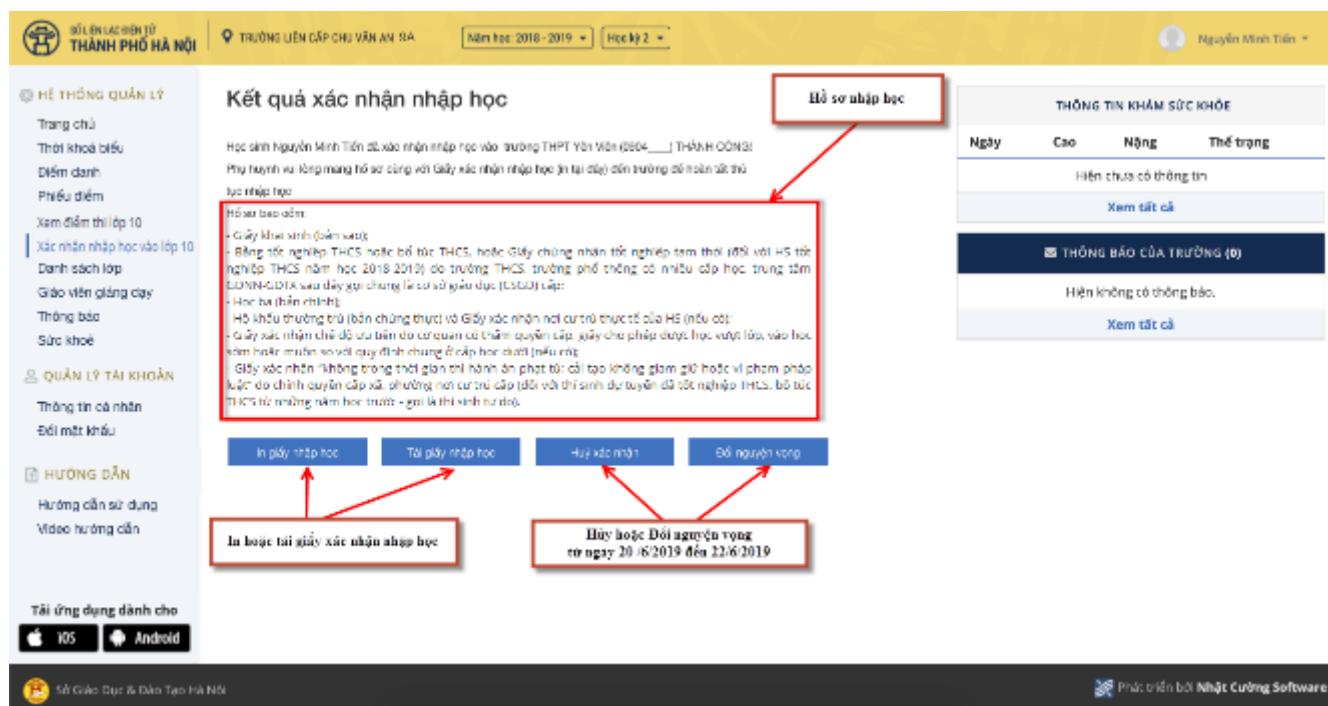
SỔ LIÊN LẠC ĐIỆN TỬ
THÀNH PHỐ HÀ NỘI

TRƯỜNG LIÊN CẤP CHU VĂN AN SA

Năm học 2018 - 2019

Học kỳ 2

Nguyễn Minh Tiến

HỆ THỐNG QUẢN LÝ
Trang chủ
Thời khoá biểu
Điểm danh
Phiếu điểm
Xem điểm thi lớp 10
Xác nhận nhập học vào lớp 10
Danh sách lớp
Giáo viên giảng dạy
Thông báo
Sức khoẻ

QUẢN LÝ TÀI KHOẢN
Thông tin cá nhân
Đổi mật khẩu

HƯỚNG DẪN
Hướng dẫn sử dụng
Video hướng dẫn

Tải ứng dụng dành cho
iOS
Android

Kết quả xác nhận nhập học

Hồ sơ nhập học

Học sinh Nguyễn Minh Tiến đã xác nhận nhập học vào trường THPT Yên Viên (0904___) THÀNH CÔNG!
Phụ huynh vui lòng mang hồ sơ cùng với Giấy xác nhận nhập học (in tại đây) đến trường để hoàn tất thủ tục nhập học

Hồ sơ bao gồm:
- Giấy khai sinh (bản sao);
- Bằng tốt nghiệp THCS hoặc bổ túc THCS, hoặc Giấy chứng nhận tốt nghiệp tạm thời (đối với HS tốt nghiệp THCS năm học 2018 2019) do trường THCS, trường phổ thông có nhiều cấp học, trung tâm GDNN-GDTX sau đây gọi chung là cơ sở giáo dục (CSGD) cấp;
- Học bạ (bản chính);
- Hộ khẩu thường trú (bản chứng thực) và Giấy xác nhận nơi cư trú thực tế của HS (nếu có);
- Giấy xác nhận chế độ ưu tiên do cơ quan có thẩm quyền cấp, giấy cho phép được học vượt lớp, vào học sớm hoặc muộn so với quy định chung ở cấp học dưới (nếu có);
- Giấy xác nhận "không trong thời gian thi hành án phạt tù; cải tạo không giam giữ hoặc vi phạm pháp luật" do chính quyền cấp xã, phường nơi cư trú cấp (đối với thí sinh dự tuyển đã tốt nghiệp THCS, bổ túc THCS từ những năm học trước - gọi là thí sinh tự do).

In giấy nhập học
Tải giấy nhập học
Huỷ xác nhận
Đổi nguyện vọng

In hoặc tải giấy xác nhận nhập học

Hủy hoặc Đổi nguyện vọng
từ ngày 20 /6/2019 đến 22/6/2019

THÔNG TIN KHÁM SỨC KHỎE
| Ngày | Cao | Nặng | Thể trạng |
|---|---|---|---|
| Hiện chưa có thông tin | | | |
Xem tất cả

THÔNG BÁO CỦA TRƯỜNG (0)
Hiện không có thông báo.
Xem tất cả

Sở Giáo Dục & Đào Tạo Hà Nội

Phát triển bởi Nhật Cường Software